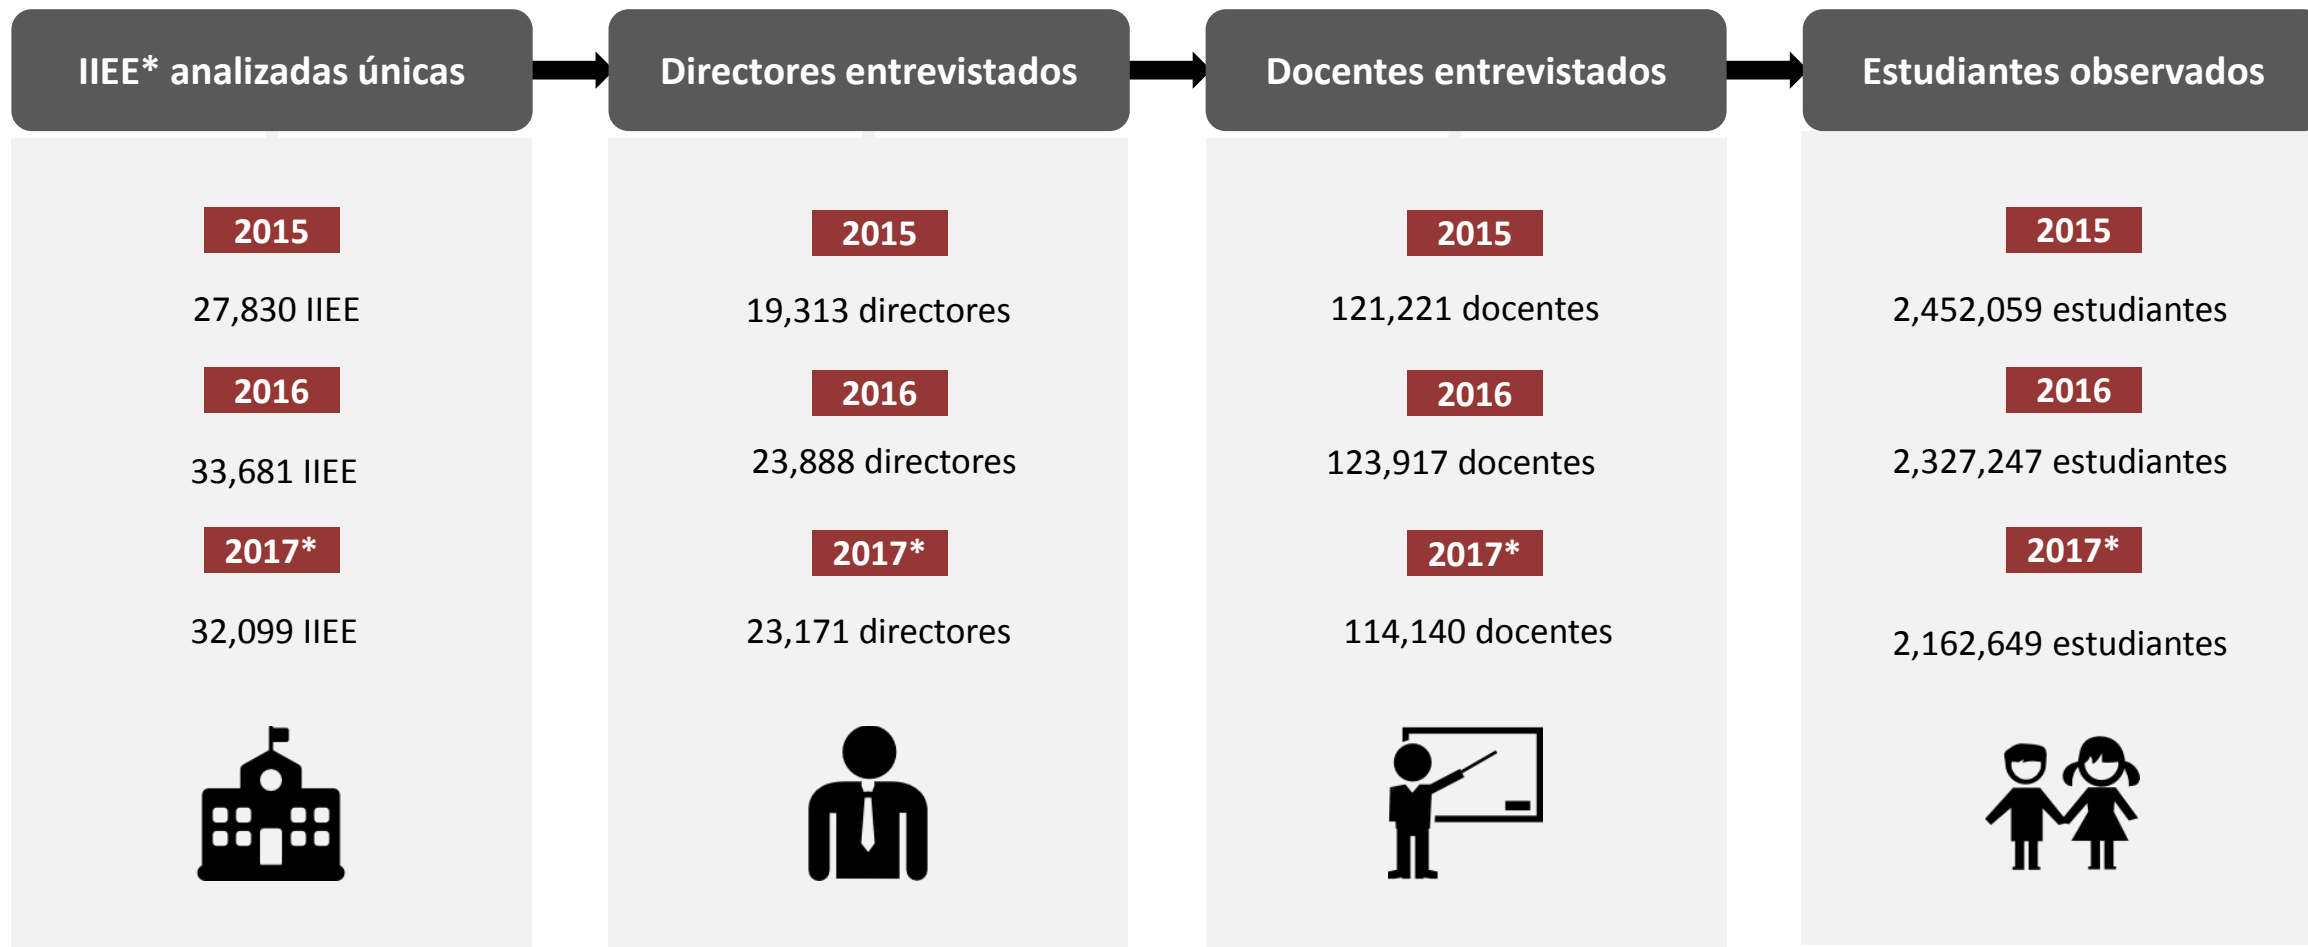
IIEE* analizadas únicas

2015

27,830 IIEE

2016

33,681 IIEE

2017*

32,099 IIEE

Directores entrevistados

2015

19,313 directores

2016

23,888 directores

2017*

23,171 directores

Docentes entrevistados

2015

121,221 docentes

2016

123,917 docentes

2017*

114,140 docentes

Estudiantes observados

2015

2,452,059 estudiantes

2016

2,327,247 estudiantes

2017*

2,162,649 estudiantes